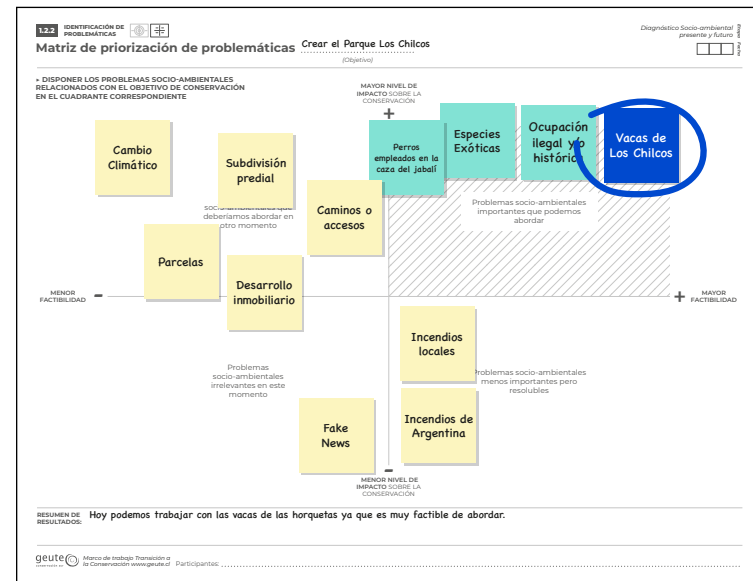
1.2.2 IDENTIFICACIÓN DE PROBLEMÁTICAS

Matriz de priorización de problemáticas Crear el Parque Los Chilcos
(Objetivo)

Diagnóstico Socio-ambiental presente y futuro

Fecha

▸ DISPONER LOS PROBLEMAS SOCIO-AMBIENTALES RELACIONADOS CON EL OBJETIVO DE CONSERVACIÓN EN EL CUADRANTE CORRESPONDIENTE

MAYOR NIVEL DE IMPACTO SOBRE LA CONSERVACIÓN
+

Cambio Climático

Subdivisión predial

Perros empleados en la caza del jabalí

Especies Exóticas

Ocupación ilegal y/o histórica

Vacas de Los Chilcos

Caminos o accesos

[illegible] socio-ambientales que deberíamos abordar en otro momento

Problemas socio-ambientales importantes que podemos abordar

Parcelas

MENOR FACTIBILIDAD -

Desarrollo inmobiliario

+ MAYOR FACTIBILIDAD

Incendios locales

Problemas socio-ambientales irrelevantes en este momento

Problemas socio-ambientales menos importantes pero resolubles

Incendios de Argentina

Fake News

-
MENOR NIVEL DE IMPACTO SOBRE LA CONSERVACIÓN

RESUMEN DE RESULTADOS: Hoy podemos trabajar con las vacas de las horquetas ya que es muy factible de abordar.

geute Marco de trabajo Transición a la Conservación www.geute.cl Participantes: